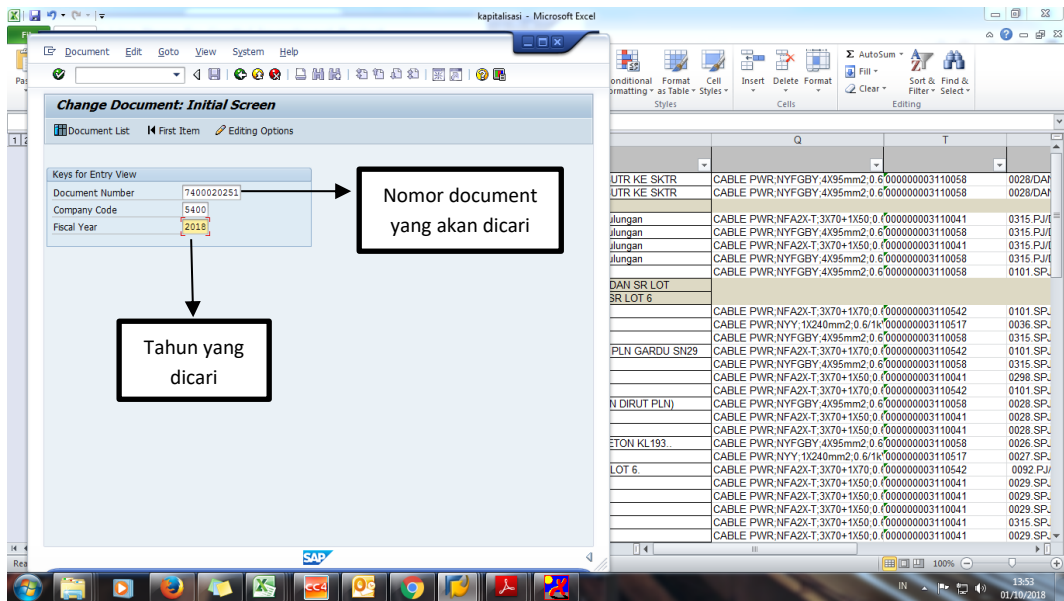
kapitalisasi - Microsoft Excel

Document Edit Goto View System Help

Change Document: Initial Screen

Document List First Item Editing Options

Keys for Entry View
Document Number 7400020251
Company Code 5400
Fiscal Year 2018

Nomor document yang akan dicari

Tahun yang dicari

Conditional Formatting Format as Table Cell Styles
Styles
Insert Delete Format
Cells
AutoSum Fill Clear
Sort & Filter Find & Select
Editing

Q T

| | | | |
|---|---|---|---|
| UTR KE SKTR | CABLE PWR;NYFGBY;4X95mm2;0.6 | 000000003110058 | 0028/DAN |
| UTR KE SKTR | CABLE PWR;NYFGBY;4X95mm2;0.6 | 000000003110058 | 0028/DAN |
| ulungan | CABLE PWR;NFA2X-T;3X70+1X50;0. | 000000003110041 | 0315.PJ/ |
| ulungan | CABLE PWR;NYFGBY;4X95mm2;0.6 | 000000003110058 | 0315.PJ/ |
| ulungan | CABLE PWR;NFA2X-T;3X70+1X50;0. | 000000003110041 | 0315.PJ/ |
| ulungan | CABLE PWR;NYFGBY;4X95mm2;0.6 | 000000003110058 | 0315.PJ/ |
| | CABLE PWR;NYFGBY;4X95mm2;0.6 | 000000003110058 | 0101.SP. |
| DAN SR LOT | | | |
| SR LOT 6 | | | |
| | CABLE PWR;NFA2X-T;3X70+1X70;0. | 000000003110542 | 0101.SP. |
| | CABLE PWR;NYY;1X240mm2;0.6/1k | 000000003110517 | 0036.SP. |
| | CABLE PWR;NYFGBY;4X95mm2;0.6 | 000000003110058 | 0315.SP. |
| PLN GARDU SN29 | CABLE PWR;NFA2X-T;3X70+1X70;0. | 000000003110542 | 0101.SP. |
| | CABLE PWR;NYFGBY;4X95mm2;0.6 | 000000003110058 | 0315.SP. |
| | CABLE PWR;NFA2X-T;3X70+1X50;0. | 000000003110041 | 0298.SP. |
| | CABLE PWR;NFA2X-T;3X70+1X70;0. | 000000003110542 | 0101.SP. |
| N DIRUT PLN) | CABLE PWR;NYFGBY;4X95mm2;0.6 | 000000003110058 | 0028.SP. |
| | CABLE PWR;NFA2X-T;3X70+1X50;0. | 000000003110041 | 0028.SP. |
| | CABLE PWR;NFA2X-T;3X70+1X50;0. | 000000003110041 | 0028.SP. |
| ETON KL193.. | CABLE PWR;NYFGBY;4X95mm2;0.6 | 000000003110058 | 0026.SP. |
| | CABLE PWR;NYY;1X240mm2;0.6/1k | 000000003110517 | 0027.SP. |
| LOT 6. | CABLE PWR;NFA2X-T;3X70+1X70;0. | 000000003110542 | 0092.PJ/ |
| | CABLE PWR;NFA2X-T;3X70+1X50;0. | 000000003110041 | 0029.SP. |
| | CABLE PWR;NFA2X-T;3X70+1X50;0. | 000000003110041 | 0029.SP. |
| | CABLE PWR;NFA2X-T;3X70+1X50;0. | 000000003110041 | 0029.SP. |
| | CABLE PWR;NFA2X-T;3X70+1X50;0. | 000000003110041 | 0315.SP. |
| | CABLE PWR;NFA2X-T;3X70+1X50;0. | 000000003110041 | 0029.SP. |

SAP

100%

IN 13:53 01/10/2018